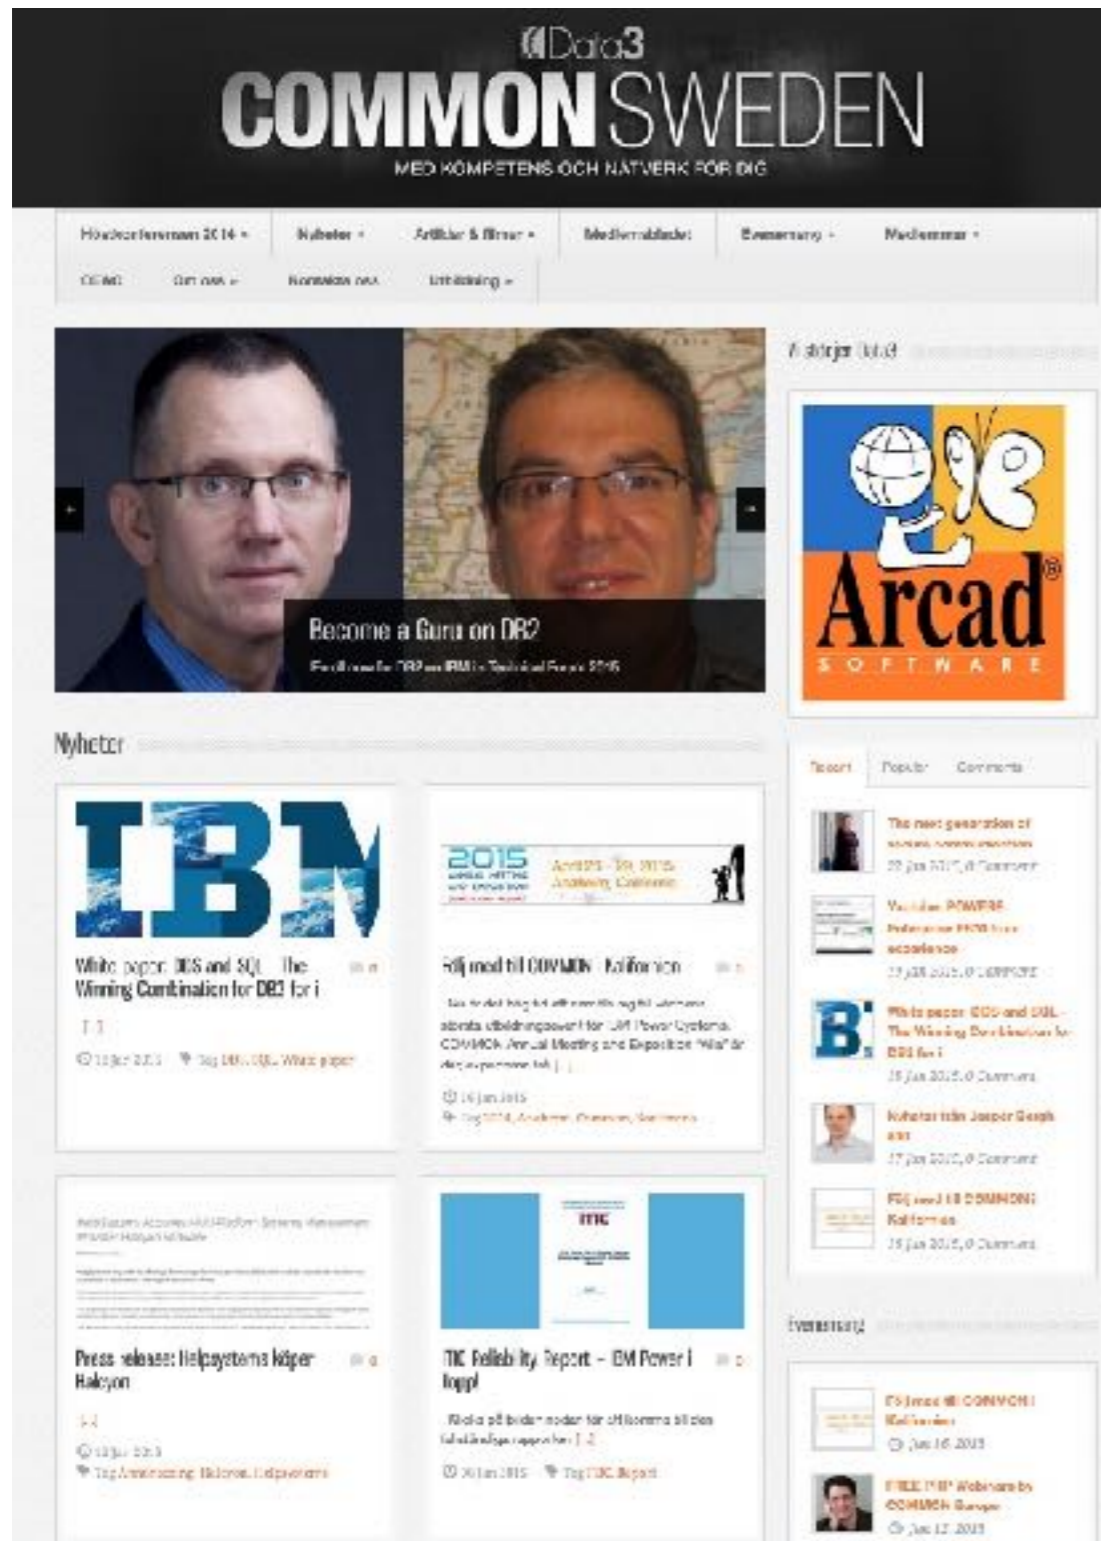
Data3
COMMON SWEDEN
MED KOMPETENS OCH NÄTVERK FÖR DIG

Höstkonferensen 2014 • Nyheter • Artiklar & filmer • Medlemsbladet Evenemang • Medlemmar •
CEMG Om oss • Kontakta oss Utbildning •

Become a Guru on DB2
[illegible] DB2 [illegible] IBM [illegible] Technical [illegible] 2015

Nyheter

White paper: DDS and SQL – The Winning Combination for DB2 for i
[...]
19 jan 2015 Tag DDS, SQL, White paper

2015 April 25 - 29, 2015 Anaheim, California
Följ med till COMMON i Kalifornien
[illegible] COMMON Annual Meeting and Exposition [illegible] [...]
16 jan 2015
Tag 2015, Anaheim, Common, Kalifornien

Press release: Helpsystems köper Halcyon
[...]
13 jan 2015
Tag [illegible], Halcyon, Helpsystems

ITIC
ITIC Reliability Report – IBM Power i toppl
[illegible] [...]
30 jan 2015 Tag ITIC, Report

Vi stödjer Data3
Arcad SOFTWARE

Recent Popular Comments
The next generation of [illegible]
20 jan 2015, 0 Comment
Vad ska POWER8 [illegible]
19 jan 2015, 0 Comment
White paper: DDS and SQL – The Winning Combination for DB2 for i
19 jan 2015, 0 Comment
Nyheter från Jesper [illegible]
17 jan 2015, 0 Comment
Följ med till COMMON i Kalifornien
16 jan 2015, 0 Comment

Evenemang
Följ med till COMMON i Kalifornien
Jan 16 2015
FREE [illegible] Webinars by COMMON Europe
Jan 12 2015